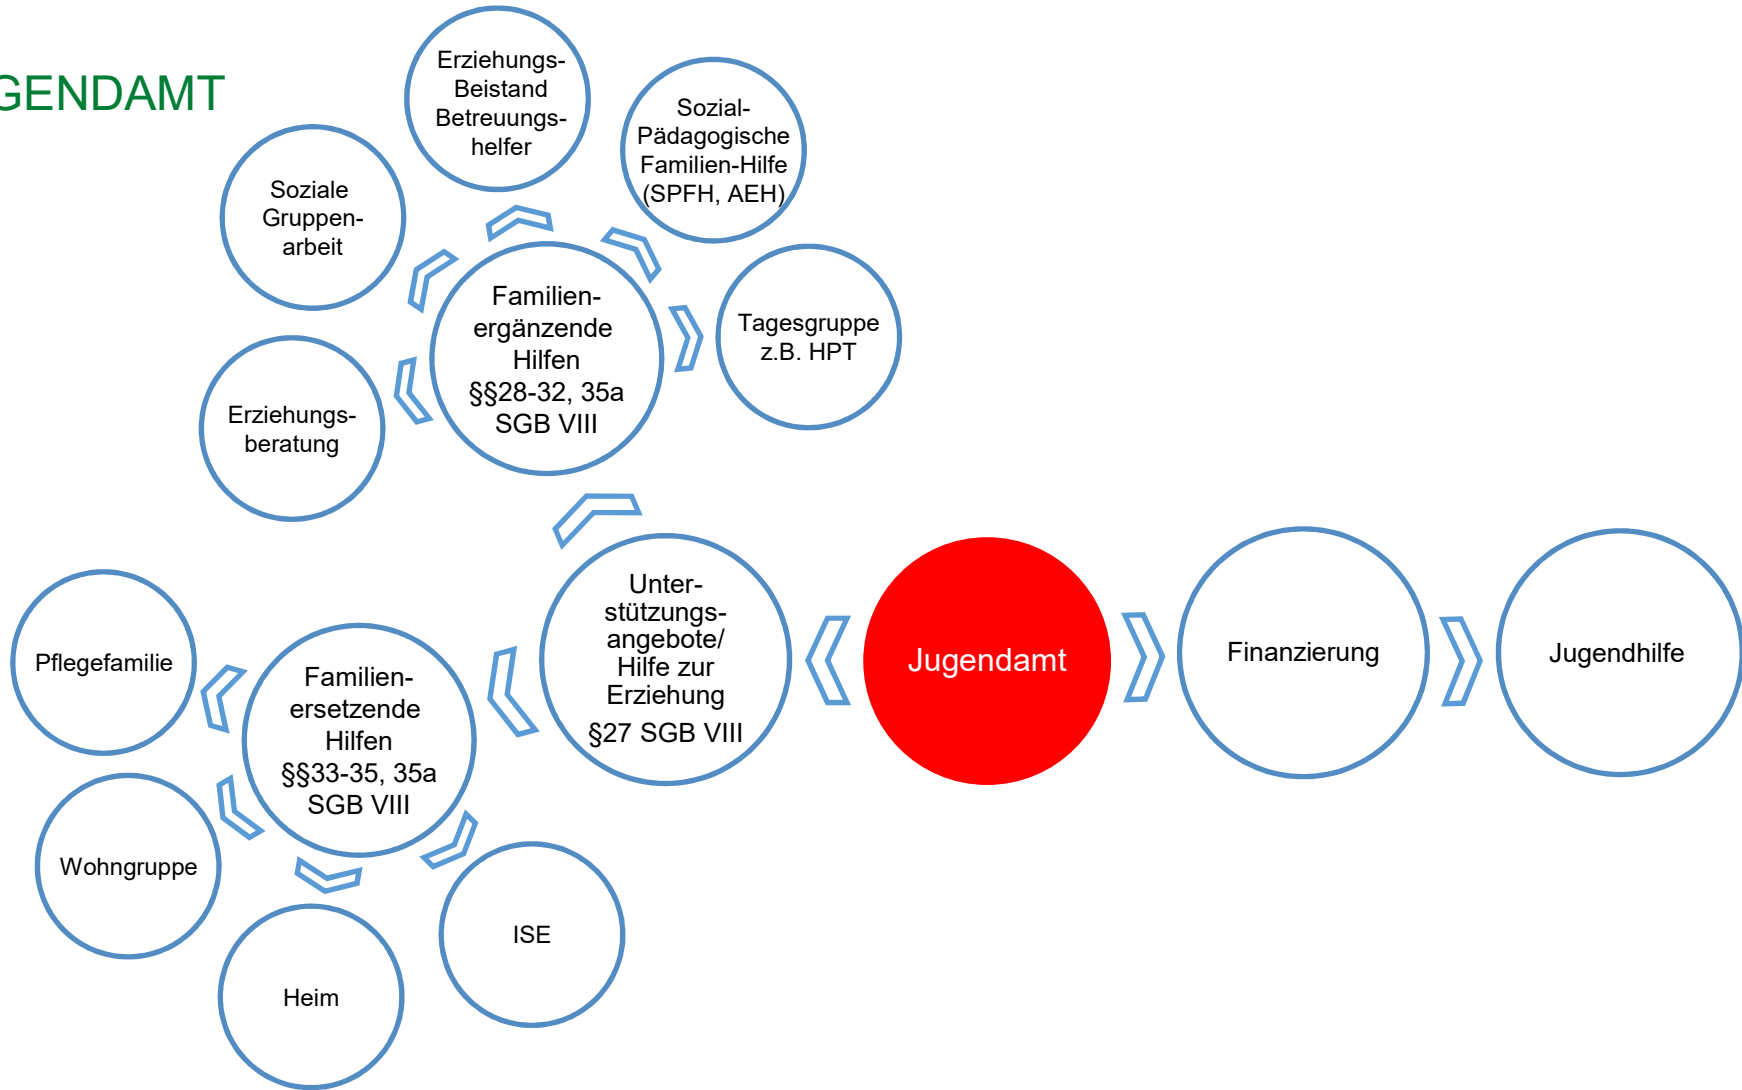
GENDAMT

Erziehungs-Beistand Betreuungshelfer

Sozial-Pädagogische Familien-Hilfe (SPFH, AEH)

Soziale Gruppenarbeit

Familienergänzende Hilfen §§28-32, 35a SGB VIII

Tagesgruppe z.B. HPT

Erziehungsberatung

Unterstützungsangebote/ Hilfe zur Erziehung §27 SGB VIII

Jugendamt

Finanzierung

Jugendhilfe

Pflegefamilie

Familienersetzende Hilfen §§33-35, 35a SGB VIII

Wohngruppe

ISE

Heim